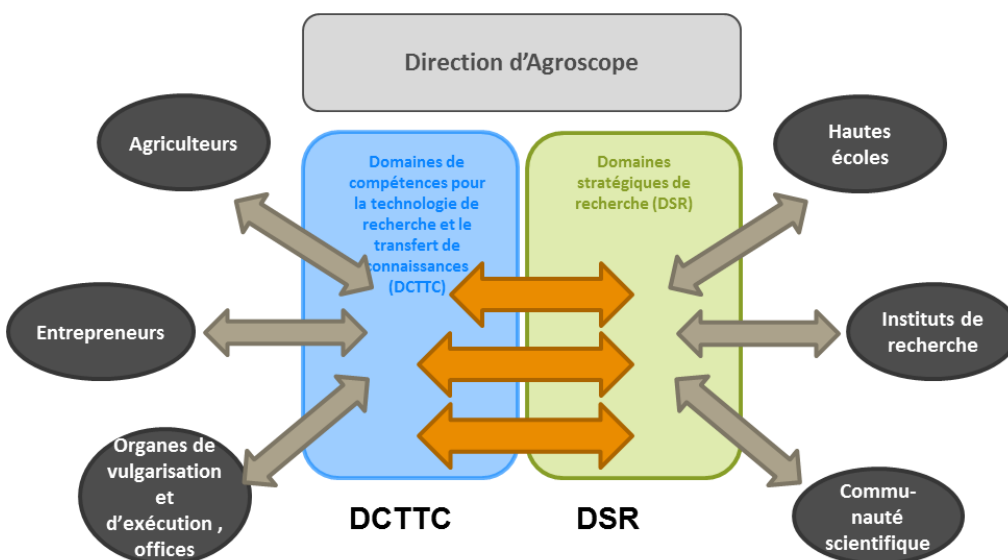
Direction d’Agroscope

Agriculteurs

Entrepreneurs

Organes de vulgarisation et d’exécution , offices

Domaines de compétences pour la technologie de recherche et le transfert de connaissances (DCTTC)

Domaines stratégiques de recherche (DSR)

Hautes écoles

Instituts de recherche

Commu-nauté scientifique

DCTTC

DSR